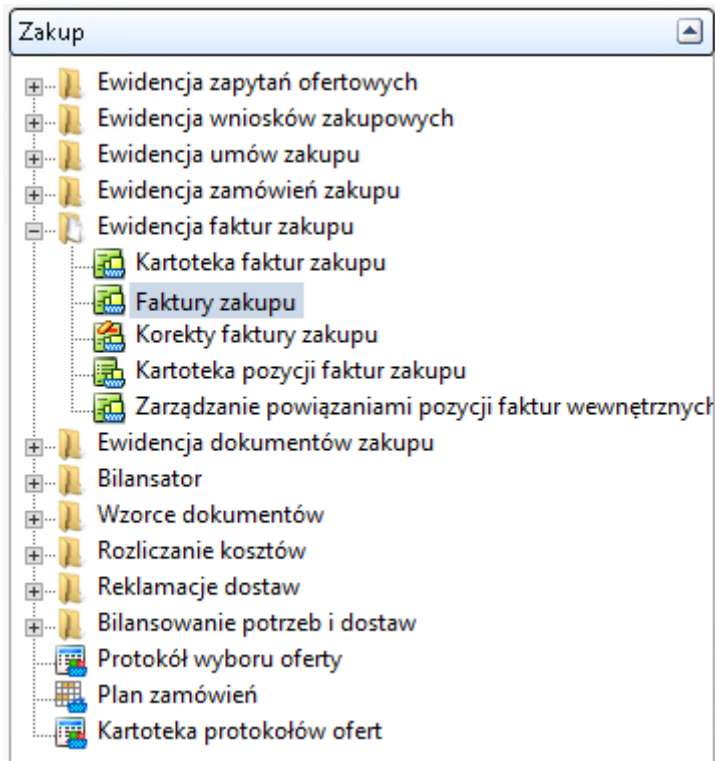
Zakup

Ewidencja zapytań ofertowych
Ewidencja wniosków zakupowych
Ewidencja umów zakupu
Ewidencja zamówień zakupu
Ewidencja faktur zakupu
Kartoteka faktur zakupu
Faktury zakupu
Korekty faktury zakupu
Kartoteka pozycji faktur zakupu
Zarządzanie powiązaniami pozycji faktur wewnętrznych
Ewidencja dokumentów zakupu
Bilansator
Wzorce dokumentów
Rozliczanie kosztów
Reklamacje dostaw
Bilansowanie potrzeb i dostaw
Protokół wyboru oferty
Plan zamówień
Kartoteka protokołów ofert